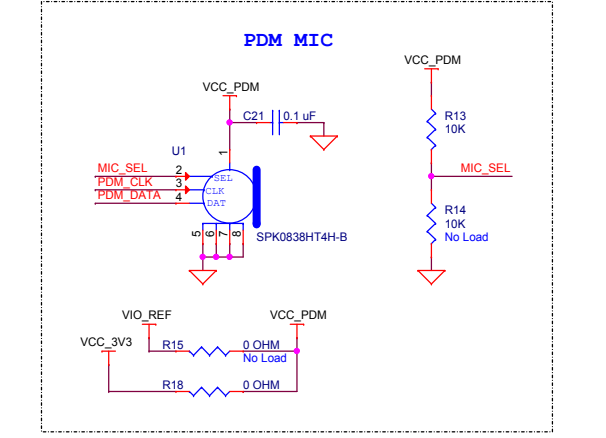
PDM MIC

VCC_PDM

C21 0.1 uF

U1

MIC_SEL 2
PDM_CLK 3
PDM_DATA 4

1

SEL
CLK
DAT

5 6 7 8

SPK0838HT4H-B

VCC_PDM

R13
10K

MIC_SEL

R14
10K
No Load

VIO_REF

VCC_PDM

VCC_3V3

R15 0 OHM
No Load

R18 0 OHM